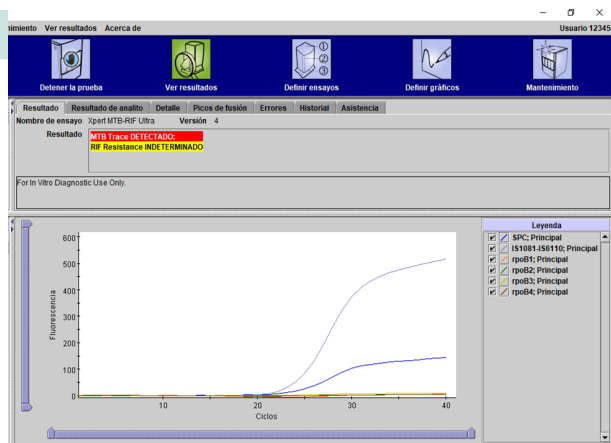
nimiento Ver resultados Acerca de

Usuario 12345

Detener la prueba

Ver resultados

Definir ensayos

Definir gráficos

Mantenimiento

Resultado | Resultado de analito | Detalle | Picos de fusión | Errores | Historial | Asistencia

Nombre de ensayo Xpert MTB-RIF Ultra Versión 4

Resultado MTB Trace DETECTADO;
RIF Resistance INDETERMINADO

For In Vitro Diagnostic Use Only.

600
500
400
300
200
100
0

Fluorescencia

10 20 30 40

Ciclos

Leyenda

SPC; Principal
IS1081-IS6110; Principal
rpoB1; Principal
rpoB2; Principal
rpoB3; Principal
rpoB4; Principal